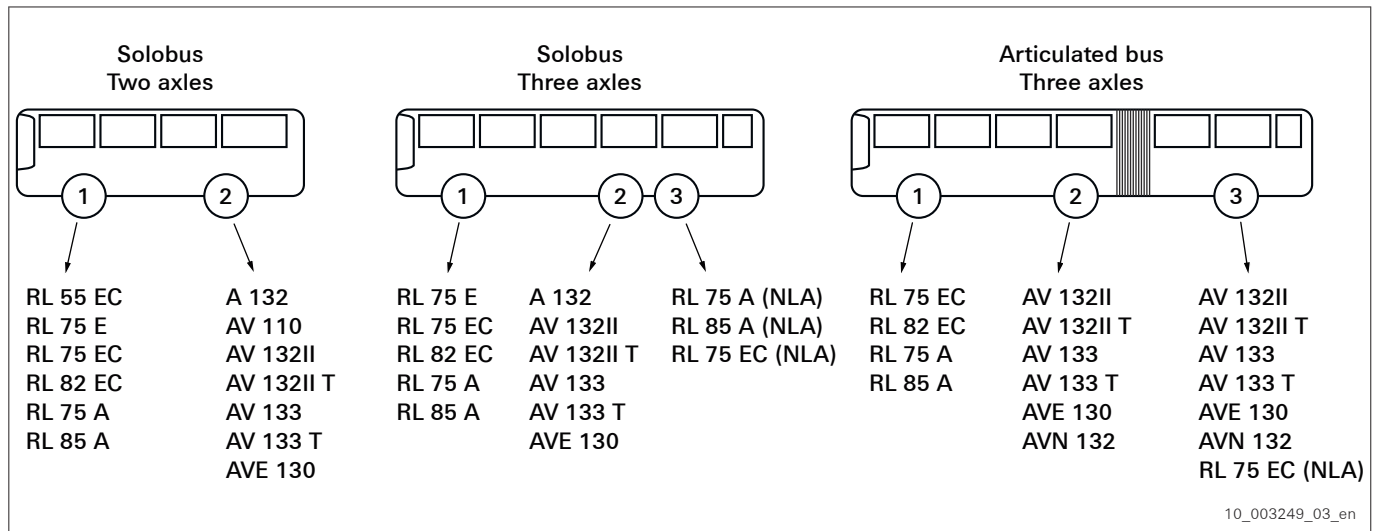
Solobus
Two axles

1 2

RL 55 EC
RL 75 E
RL 75 EC
RL 82 EC
RL 75 A
RL 85 A

A 132
AV 110
AV 132II
AV 132II T
AV 133
AV 133 T
AVE 130

Solobus
Three axles

1 2 3

RL 75 E
RL 75 EC
RL 82 EC
RL 75 A
RL 85 A

A 132
AV 132II
AV 132II T
AV 133
AV 133 T
AVE 130

RL 75 A (NLA)
RL 85 A (NLA)
RL 75 EC (NLA)

Articulated bus
Three axles

1 2 3

RL 75 EC
RL 82 EC
RL 75 A
RL 85 A

AV 132II
AV 132II T
AV 133
AV 133 T
AVE 130
AVN 132

AV 132II
AV 132II T
AV 133
AV 133 T
AVE 130
AVN 132
RL 75 EC (NLA)

10_003249_03_en